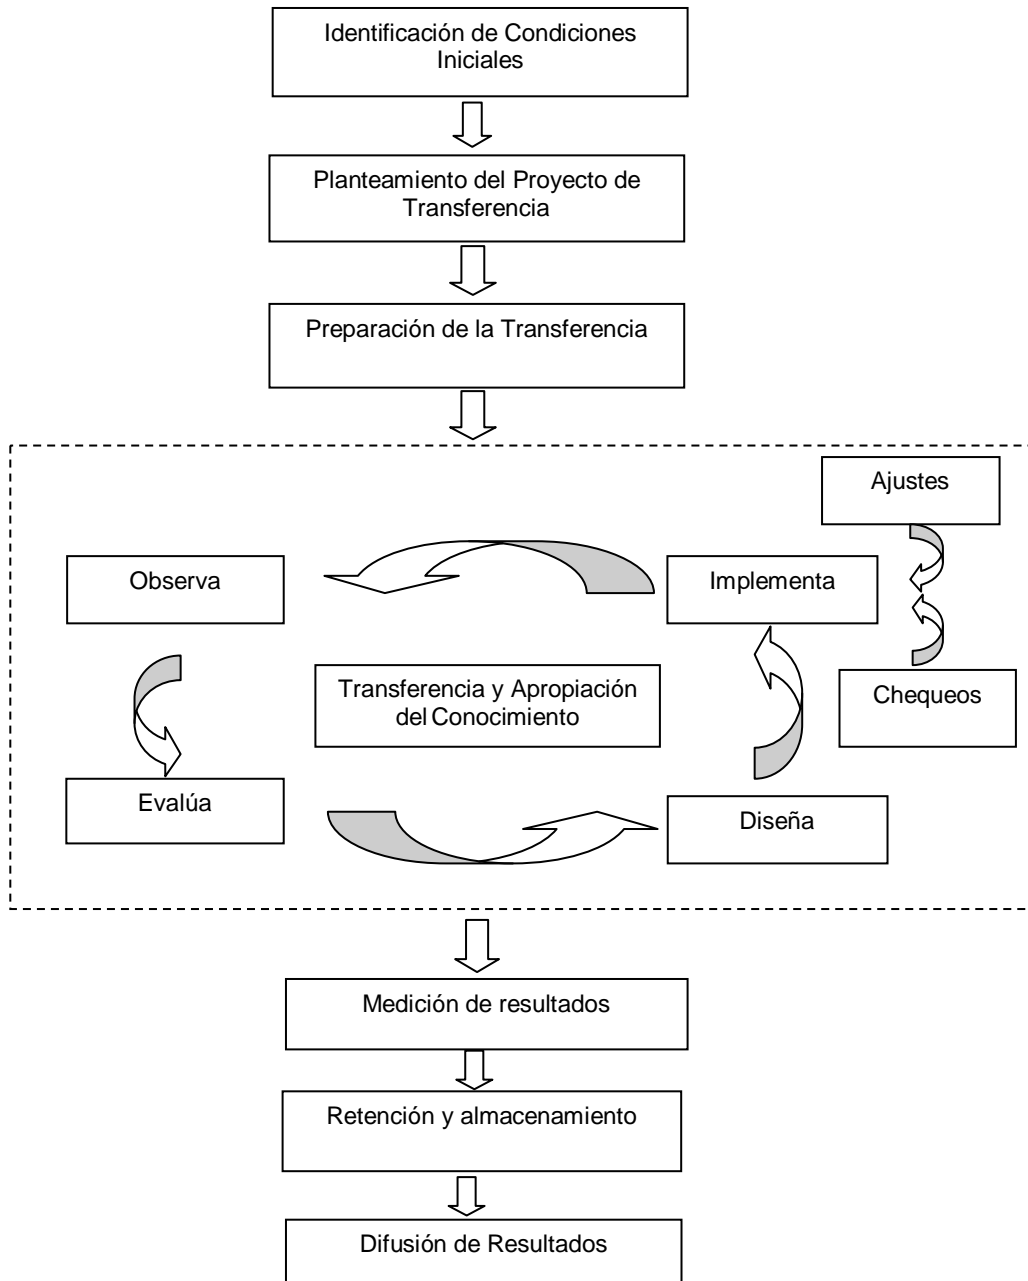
Identificación de Condiciones Iniciales

Planteamiento del Proyecto de Transferencia

Preparación de la Transferencia

Ajustes

Observa

Implementa

Transferencia y Apropiación del Conocimiento

Chequeos

Evalúa

Diseña

Medición de resultados

Retención y almacenamiento

Difusión de Resultados